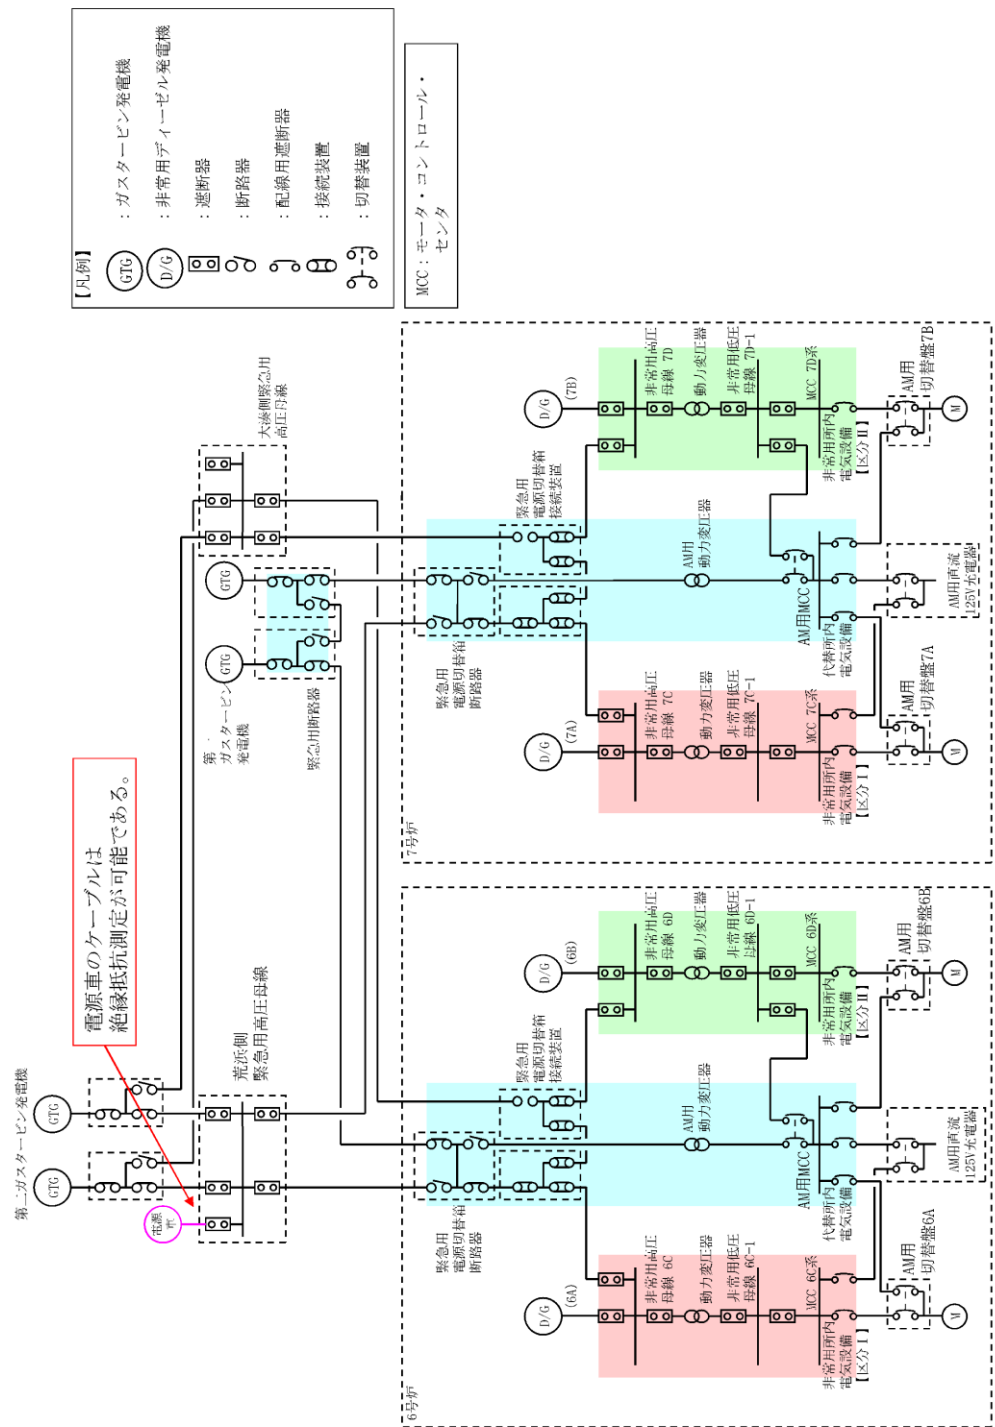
【凡例】
GTG ：ガスタービン発電機
D/G ：非常用ディーゼル発電機
：遮断器
：断路器
：配線用遮断器
：接続装置
：切替装置

MCC：モータ・コントロール・センタ

電源車のケーブルは絶縁抵抗測定が可能である。

第二ガスタービン発電機
GTG
GTG
電源車
荒浜側緊急用高圧母線
大湊側緊急用高圧母線
GTG
GTG
第一ガスタービン発電機
緊急用断路器
緊急用電源切替箱断路器
緊急用電源切替箱接続装置
AM用動力変圧器
AM用MCC
代替所内電気設備
AM用直流125V充電器

7号炉
D/G (7B)
非常用高圧母線 7D
動力変圧器
非常用低圧母線 7D-1
MCC 7D系
非常用所内電気設備【区分Ⅱ】
AM用切替盤7B
M
D/G (7A)
非常用高圧母線 7C
動力変圧器
非常用低圧母線 7C-1
MCC 7C系
非常用所内電気設備【区分Ⅰ】
AM用切替盤7A
M

6号炉
D/G (6B)
非常用高圧母線 6D
動力変圧器
非常用低圧母線 6D-1
MCC 6D系
非常用所内電気設備【区分Ⅱ】
AM用切替盤6B
M
D/G (6A)
非常用高圧母線 6C
動力変圧器
非常用低圧母線 6C-1
MCC 6C系
非常用所内電気設備【区分Ⅰ】
AM用切替盤6A
M